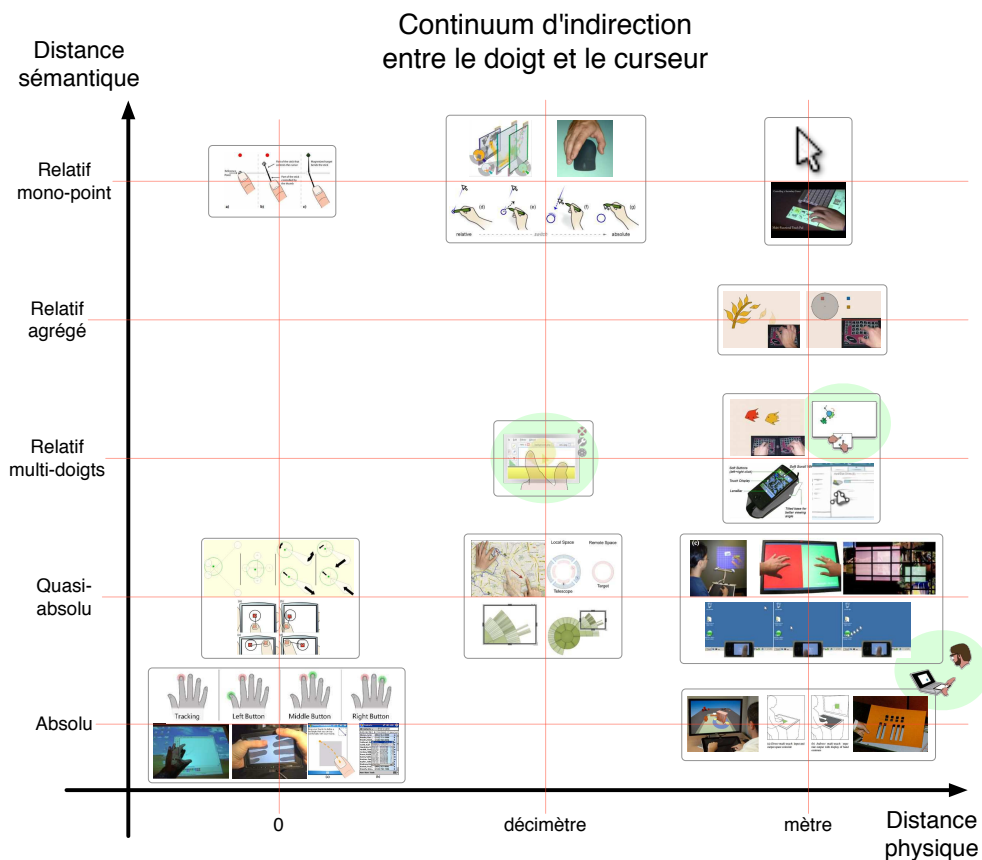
Continuum d'indirection entre le doigt et le curseur

Distance sémantique

Relatif mono-point

Relatif agrégé

Relatif multi-doigts

Quasi-absolu

Absolu

relative

absolute

Local Space

Remote Space

Telescope

Target

Tracking

Left Button

Middle Button

Right Button

0

décimètre

mètre

Distance physique